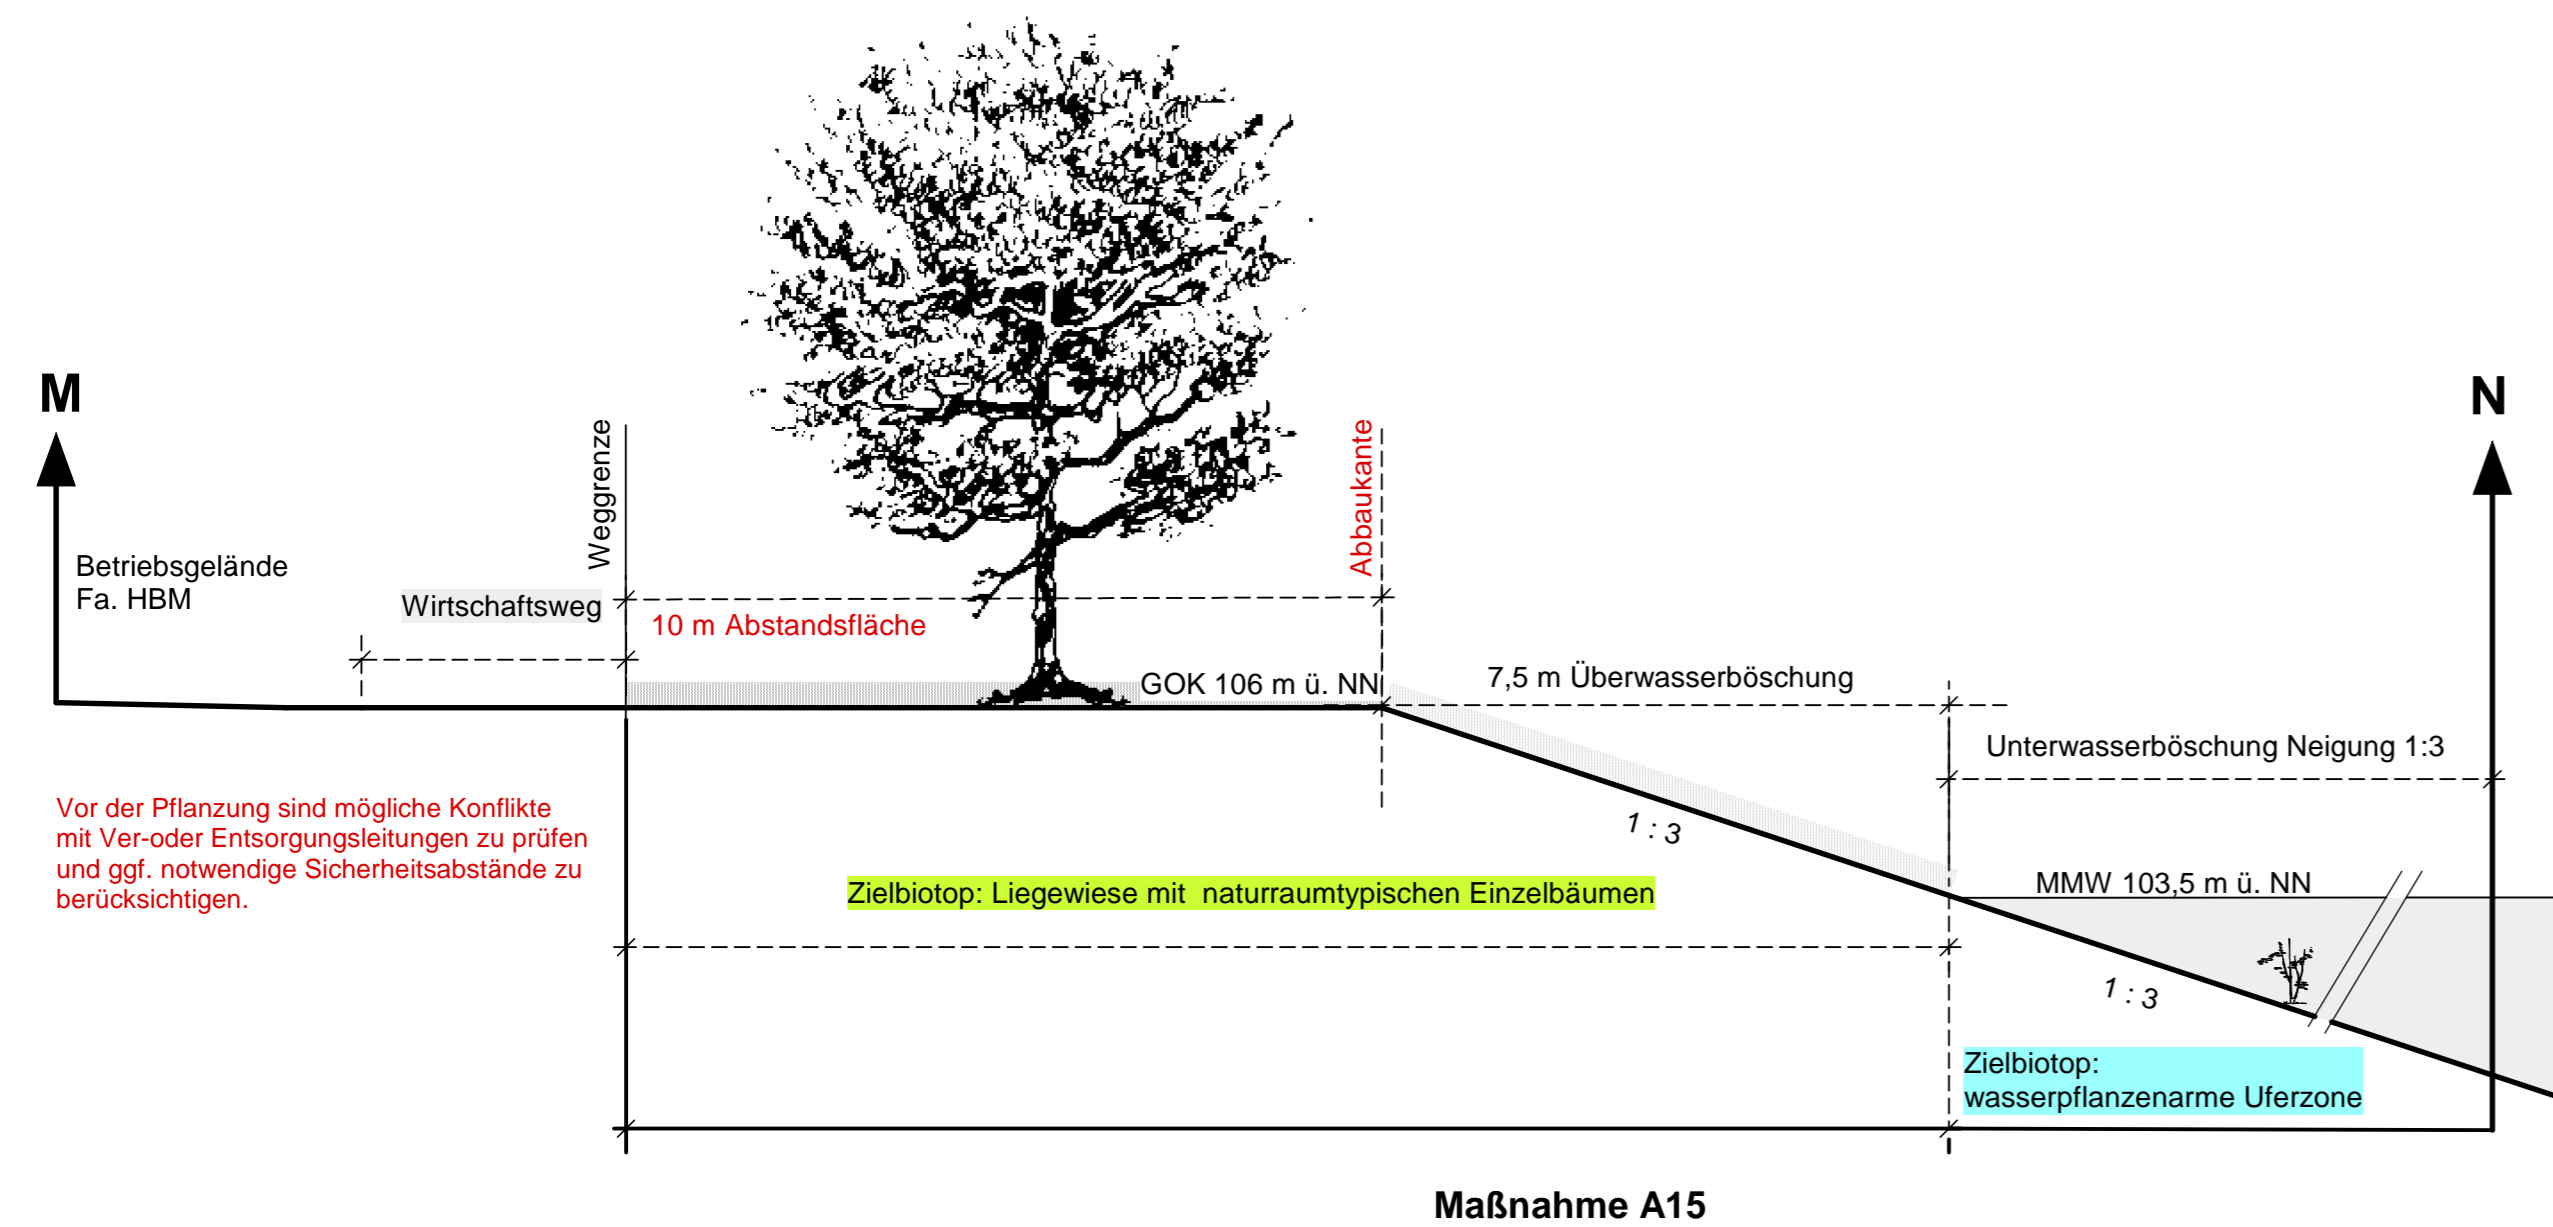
M

N

Weggrenze

Abbaukante

Betriebsgelände
Fa. HBM

Wirtschaftsweg

10 m Abstandsfläche

GOK 106 m ü. NN

7,5 m Überwasserböschung

Unterwasserböschung Neigung 1:3

Vor der Pflanzung sind mögliche Konflikte mit Ver-oder Entsorgungsleitungen zu prüfen und ggf. notwendige Sicherheitsabstände zu berücksichtigen.

1 : 3

Zielbiotop: Liegewiese mit naturraumtypischen Einzelbäumen

MMW 103,5 m ü. NN

1 : 3

Zielbiotop:
wasserpflanzenarme Uferzone

Maßnahme A15